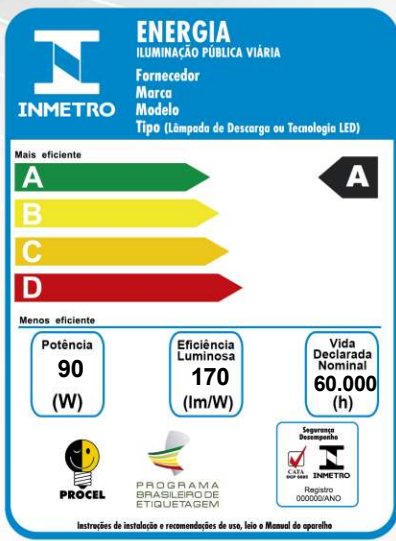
INMETRO

ENERGIA
ILUMINAÇÃO PÚBLICA VIÁRIA

Fornecedor
Marca
Modelo
Tipo (Lâmpada de Descarga ou Tecnologia LED)

Mais eficiente

A
B
C
D

A

Menos eficiente

Potência
90
(W)

Eficiência Luminosa
170
(lm/W)

Vida Declarada Nominal
60.000
(h)

PROCEL

PROGRAMA BRASILEIRO DE ETIQUETAGEM

Segurança Desempenho
CATA OCP 0003
INMETRO
Registro 000000/ANO

Instruções de instalação e recomendações de uso, leia o Manual do aparelho